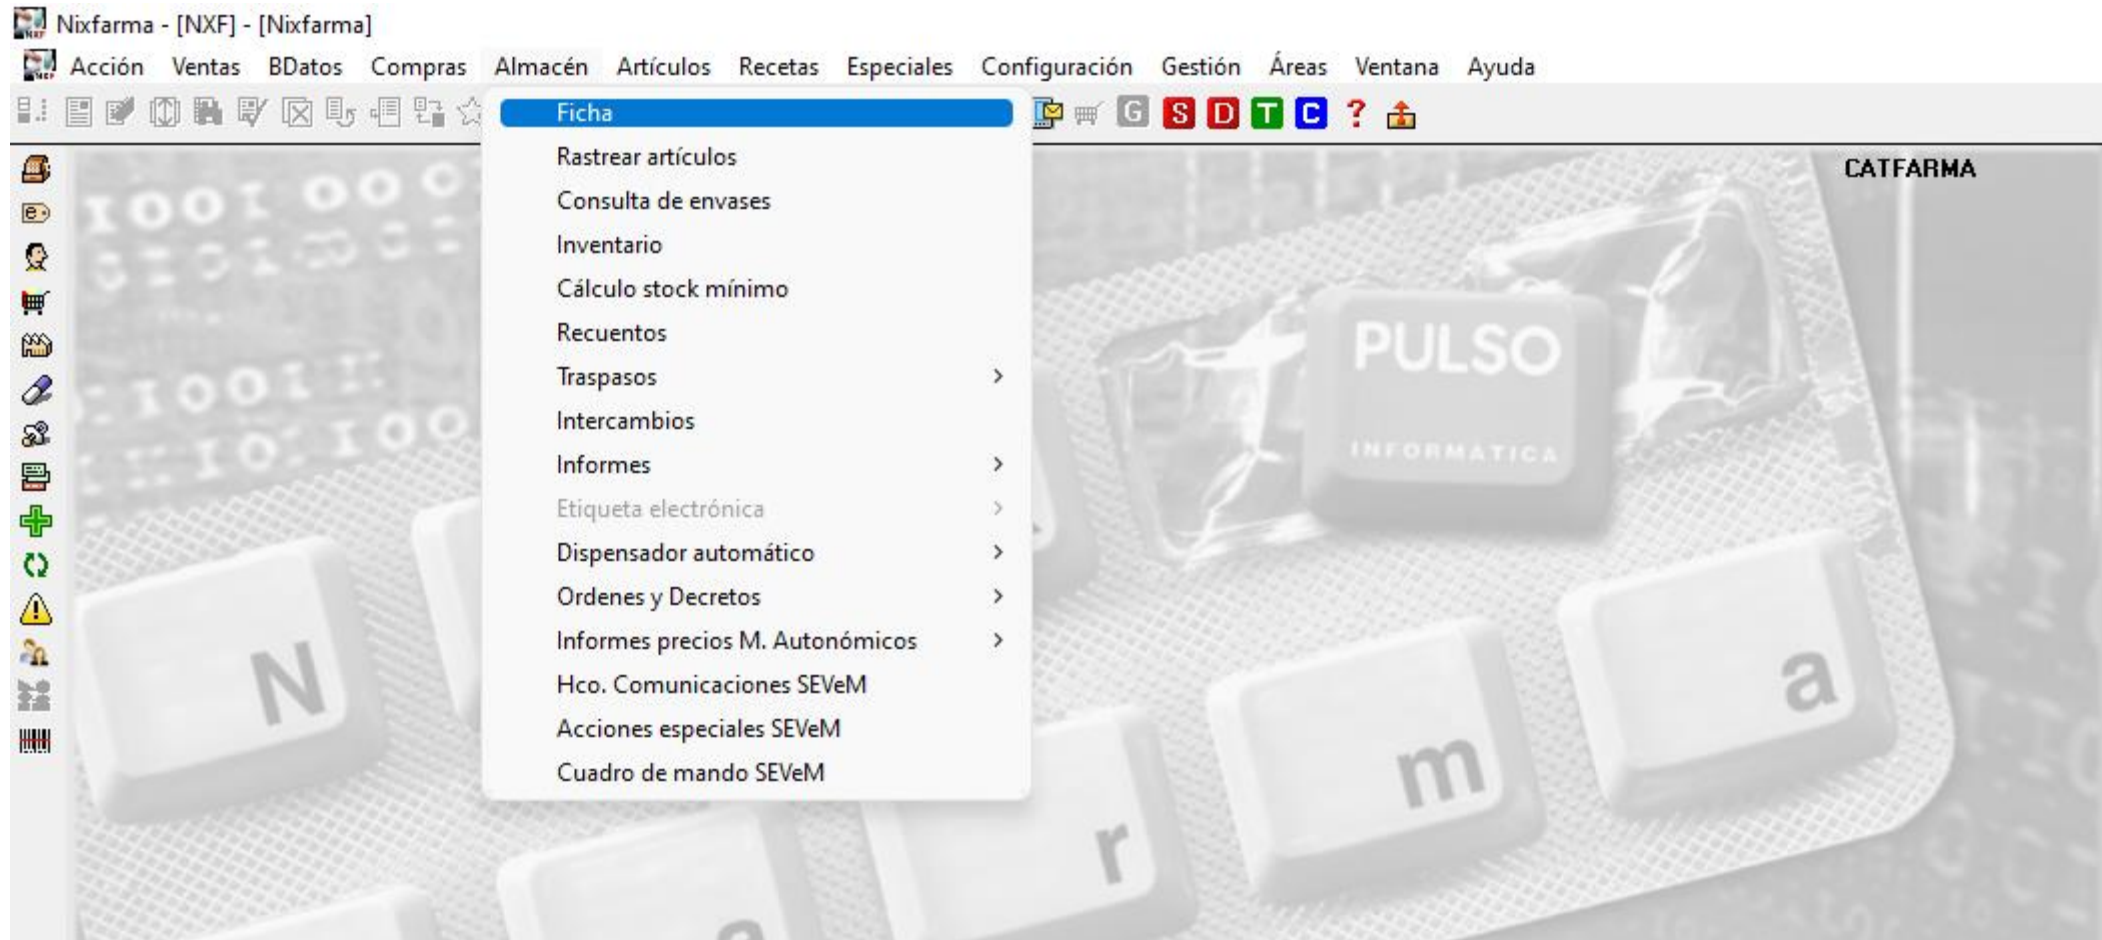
Nixfarma - [NXF] - [Nixfarma]

Acción Ventas BDatos Compras Almacén Artículos Recetas Especiales Configuración Gestión Áreas Ventana Ayuda

G S D T C ?

Ficha
Rastrear artículos
Consulta de envases
Inventario
Cálculo stock mínimo
Recuentos
Traspasos
Intercambios
Informes
Etiqueta electrónica
Dispensador automático
Ordenes y Decretos
Informes precios M. Autonómicos
Hco. Comunicaciones SEVeM
Acciones especiales SEVeM
Cuadro de mando SEVeM

CATFARMA

PULSO
INFORMATICA

N r m a